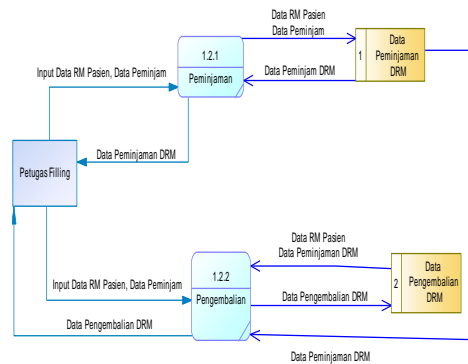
Data RM Pasien
Data Peminjam

1.2.1
Peminjaman

1
Data Peminjaman DRM

Input Data RM Pasien, Data Peminjam

Data Peminjam DRM

Petugas Filling

Data Peminjaman DRM

Data RM Pasien
Data Peminjaman DRM

1.2.2
Pengembalian

2
Data Pengembalian DRM

Input Data RM Pasien, Data Peminjam

Data Pengembalian DRM

Data Pengembalian DRM

Data Peminjaman DRM